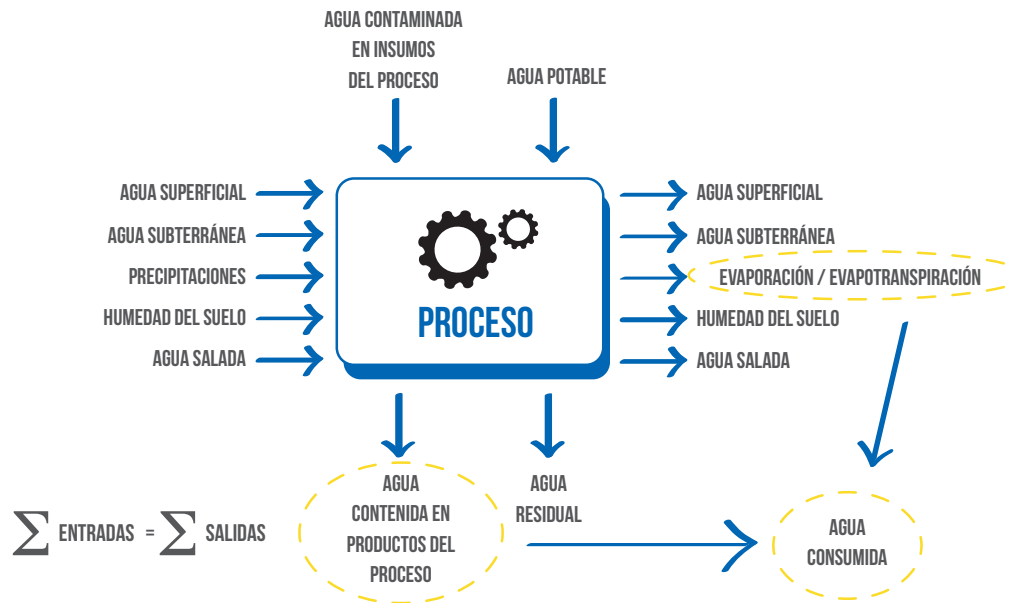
AGUA CONTAMINADA EN INSUMOS DEL PROCESO

AGUA POTABLE

AGUA SUPERFICIAL
AGUA SUBTERRÁNEA
PRECIPITACIONES
HUMEDAD DEL SUELO
AGUA SALADA

PROCESO

AGUA SUPERFICIAL
AGUA SUBTERRÁNEA
EVAPORACIÓN / EVAPOTRANSPIRACIÓN
HUMEDAD DEL SUELO
AGUA SALADA

$\sum$ ENTRADAS = $\sum$ SALIDAS

AGUA CONTENIDA EN PRODUCTOS DEL PROCESO

AGUA RESIDUAL

AGUA CONSUMIDA